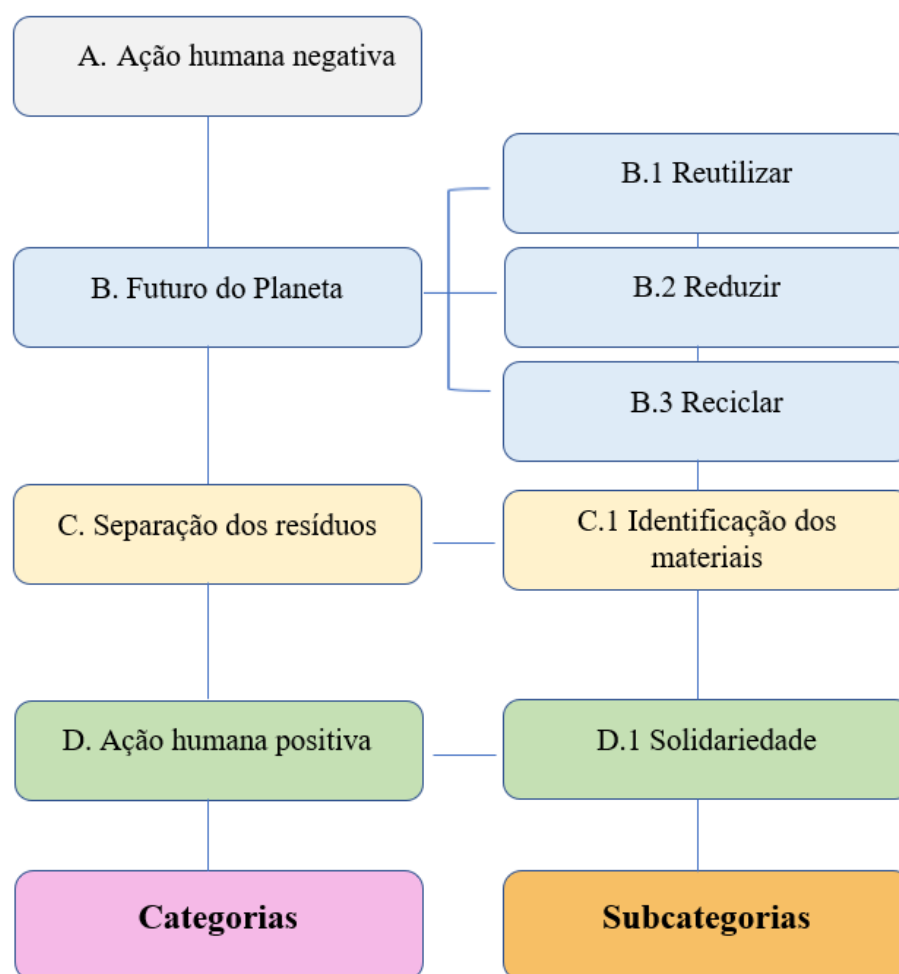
A. Ação humana negativa

B. Futuro do Planeta

B.1 Reutilizar

B.2 Reduzir

B.3 Reciclar

C. Separação dos resíduos

C.1 Identificação dos materiais

D. Ação humana positiva

D.1 Solidariedade

**Categorias**

**Subcategorias**